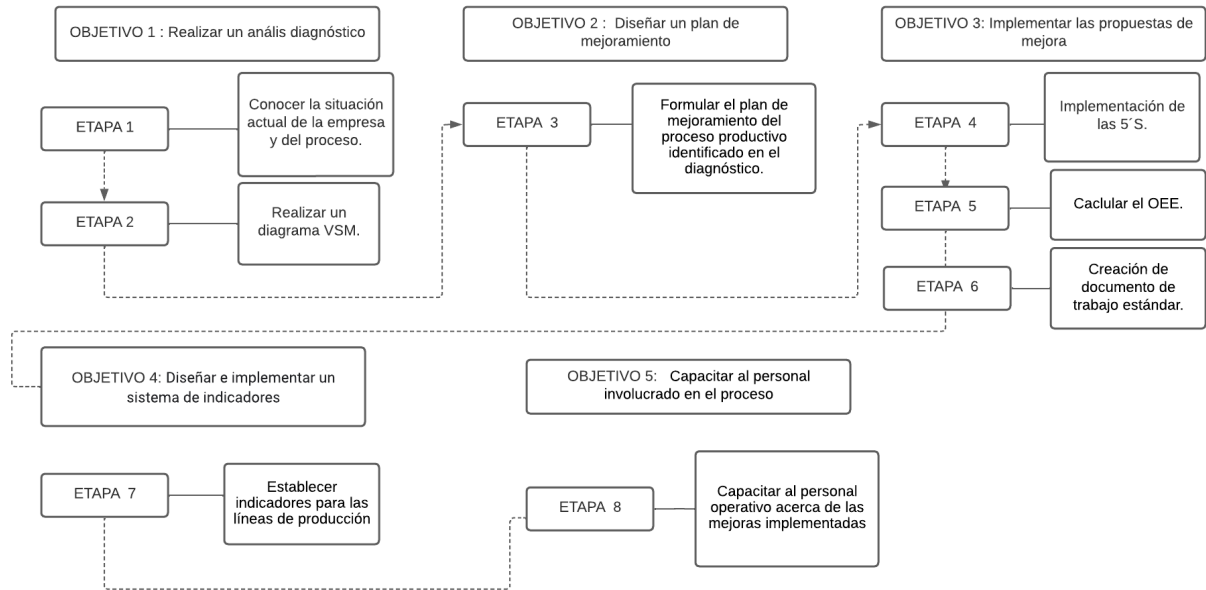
OBJETIVO 1 : Realizar un anális diagnóstico

OBJETIVO 2 : Diseñar un plan de mejoramiento

OBJETIVO 3: Implementar las propuestas de mejora

ETAPA 1

Conocer la situación actual de la empresa y del proceso.

ETAPA 2

Realizar un diagrama VSM.

ETAPA 3

Formular el plan de mejoramiento del proceso productivo identificado en el diagnóstico.

ETAPA 4

Implementación de las 5´S.

ETAPA 5

Caclular el OEE.

ETAPA 6

Creación de documento de trabajo estándar.

OBJETIVO 4: Diseñar e implementar un sistema de indicadores

OBJETIVO 5: Capacitar al personal involucrado en el proceso

ETAPA 7

Establecer indicadores para las líneas de producción

ETAPA 8

Capacitar al personal operativo acerca de las mejoras implementadas